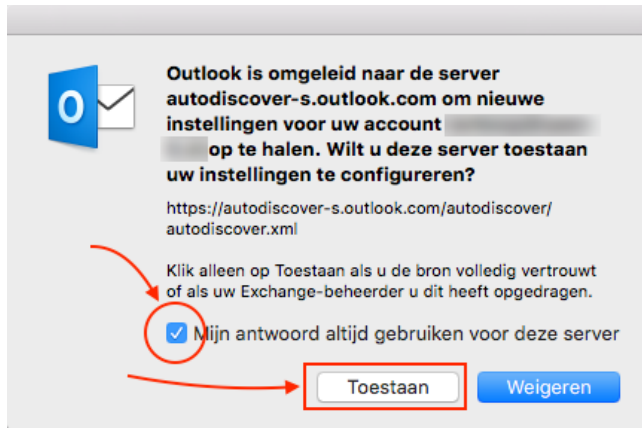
Outlook is omgeleid naar de server autodiscover-s.outlook.com om nieuwe instellingen voor uw account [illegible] op te halen. Wilt u deze server toestaan uw instellingen te configureren?

https://autodiscover-s.outlook.com/autodiscover/autodiscover.xml

Klik alleen op Toestaan als u de bron volledig vertrouwt of als uw Exchange-beheerder u dit heeft opgedragen.

Mijn antwoord altijd gebruiken voor deze server

Toestaan

Weigeren